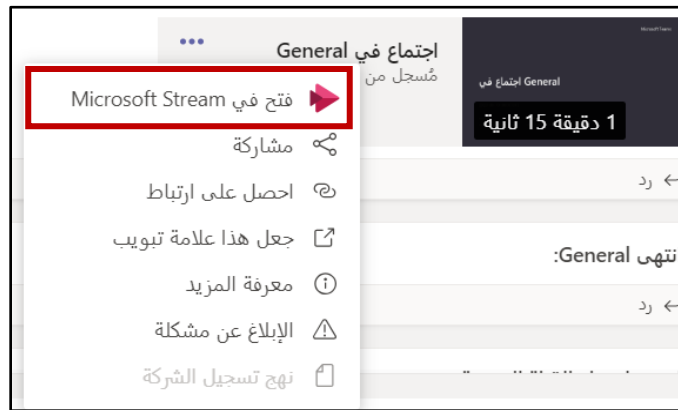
Microsoft Teams

General اجتماع في

1 دقيقة 15 ثانية

اجتماع في General
مُسجل من

•••

فتح في Microsoft Stream
مشاركة
احصل على ارتباط
جعل هذا علامة تبويب
معرفة المزيد
الإبلاغ عن مشكلة
نهج تسجيل الشركة

← رد

انتهى General:

← رد